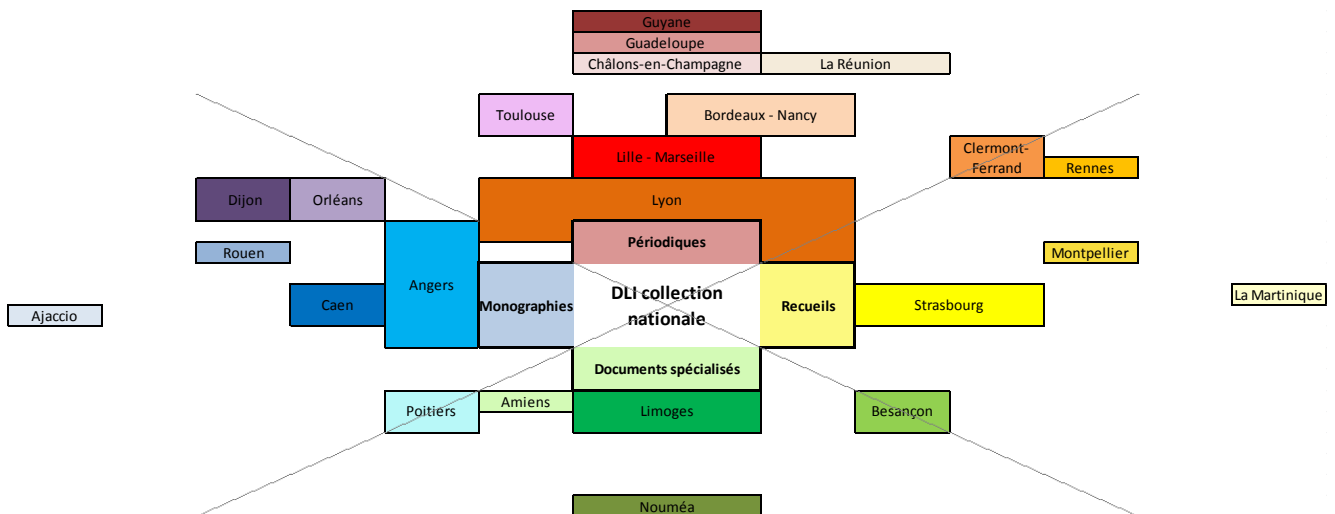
Guyane
Guadeloupe
Châlons-en-Champagne
La Réunion

Toulouse
Bordeaux - Nancy

Lille - Marseille

Clermont-Ferrand
Rennes

Dijon
Orléans

Lyon

Périodiques

Rouen

Montpellier

Angers

Caen

Monographies

DLI collection nationale

Recueils

Strasbourg

Ajaccio

La Martinique

Documents spécialisés

Poitiers
Amiens
Limoges
Besançon

Nouméa